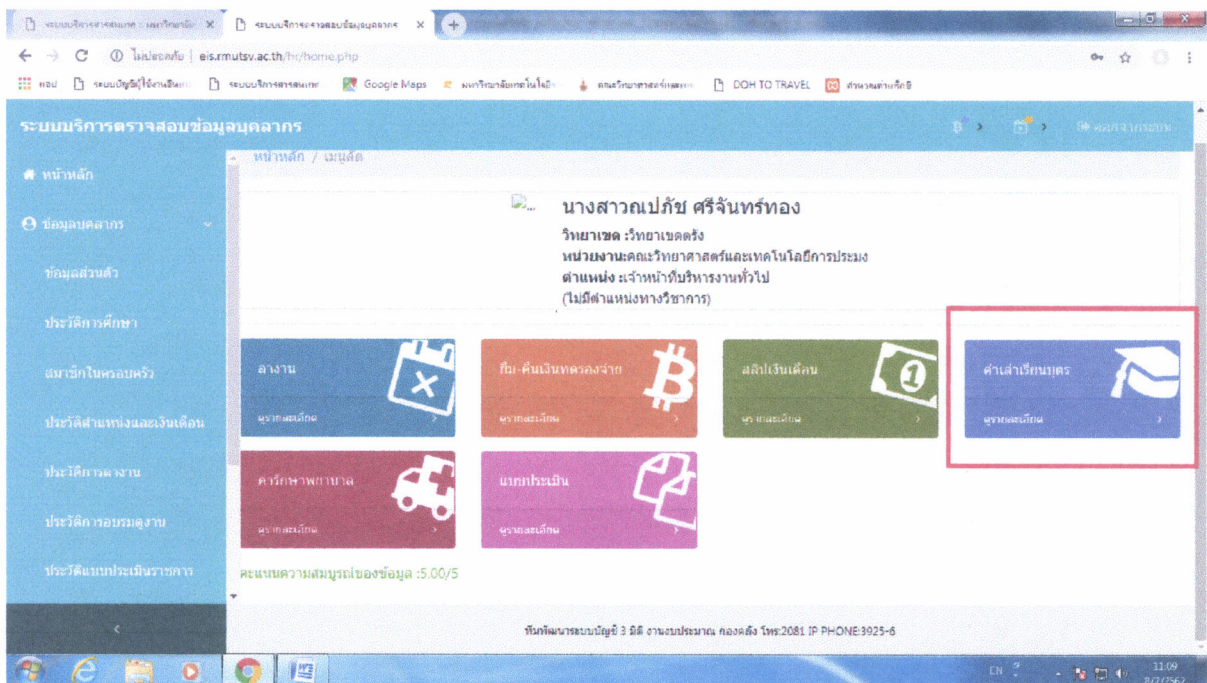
ระบบบริการสารสนเทศ | มหาวิทยาลัย ×
ระบบบริการตรวจสอบข้อมูลบุคลากร ×

ไม่ปลอดภัย | eis.rmutsv.ac.th/hr/home.php

แอป | ระบบบัญชีผู้ใช้งานสินทรัพย์ | ระบบบริการสารสนเทศ | Google Maps | มหาวิทยาลัยเทคโนโลยี | คณะวิทยาศาสตร์และเทค | DOH TO TRAVEL | คำนวณค่าเบิกสิ

ระบบบริการตรวจสอบข้อมูลบุคลากร

ออกจากระบบ

หน้าหลัก
ข้อมูลบุคลากร
ข้อมูลส่วนตัว
ประวัติการศึกษา
สมาชิกในครอบครัว
ประวัติตำแหน่งและเงินเดือน
ประวัติการลางาน
ประวัติการอบรมดูงาน
ประวัติแบบประเมินราชการ

หน้าหลัก / เมนูลัด

นางสาวณปภัช ศรีจันทร์ทอง
วิทยาเขต :วิทยาเขตตรัง
หน่วยงาน:คณะวิทยาศาสตร์และเทคโนโลยีการประมง
ตำแหน่ง :เจ้าหน้าที่บริหารงานทั่วไป
(ไม่มีตำแหน่งทางวิชาการ)

ลางาน
ดูรายละเอียด

ยืม-คืนเงินทดรองจ่าย
ดูรายละเอียด

สลิปเงินเดือน
ดูรายละเอียด

ค่าเล่าเรียนบุตร
ดูรายละเอียด

ค่ารักษาพยาบาล
ดูรายละเอียด

แบบประเมิน
ดูรายละเอียด

คะแนนความสมบูรณ์ของข้อมูล :5.00/5

พัฒนาระบบบัญชี 3 มิติ งานงบประมาณ กองคลัง โทร:2081 IP PHONE:3925-6

EN 11:09 8/7/2562